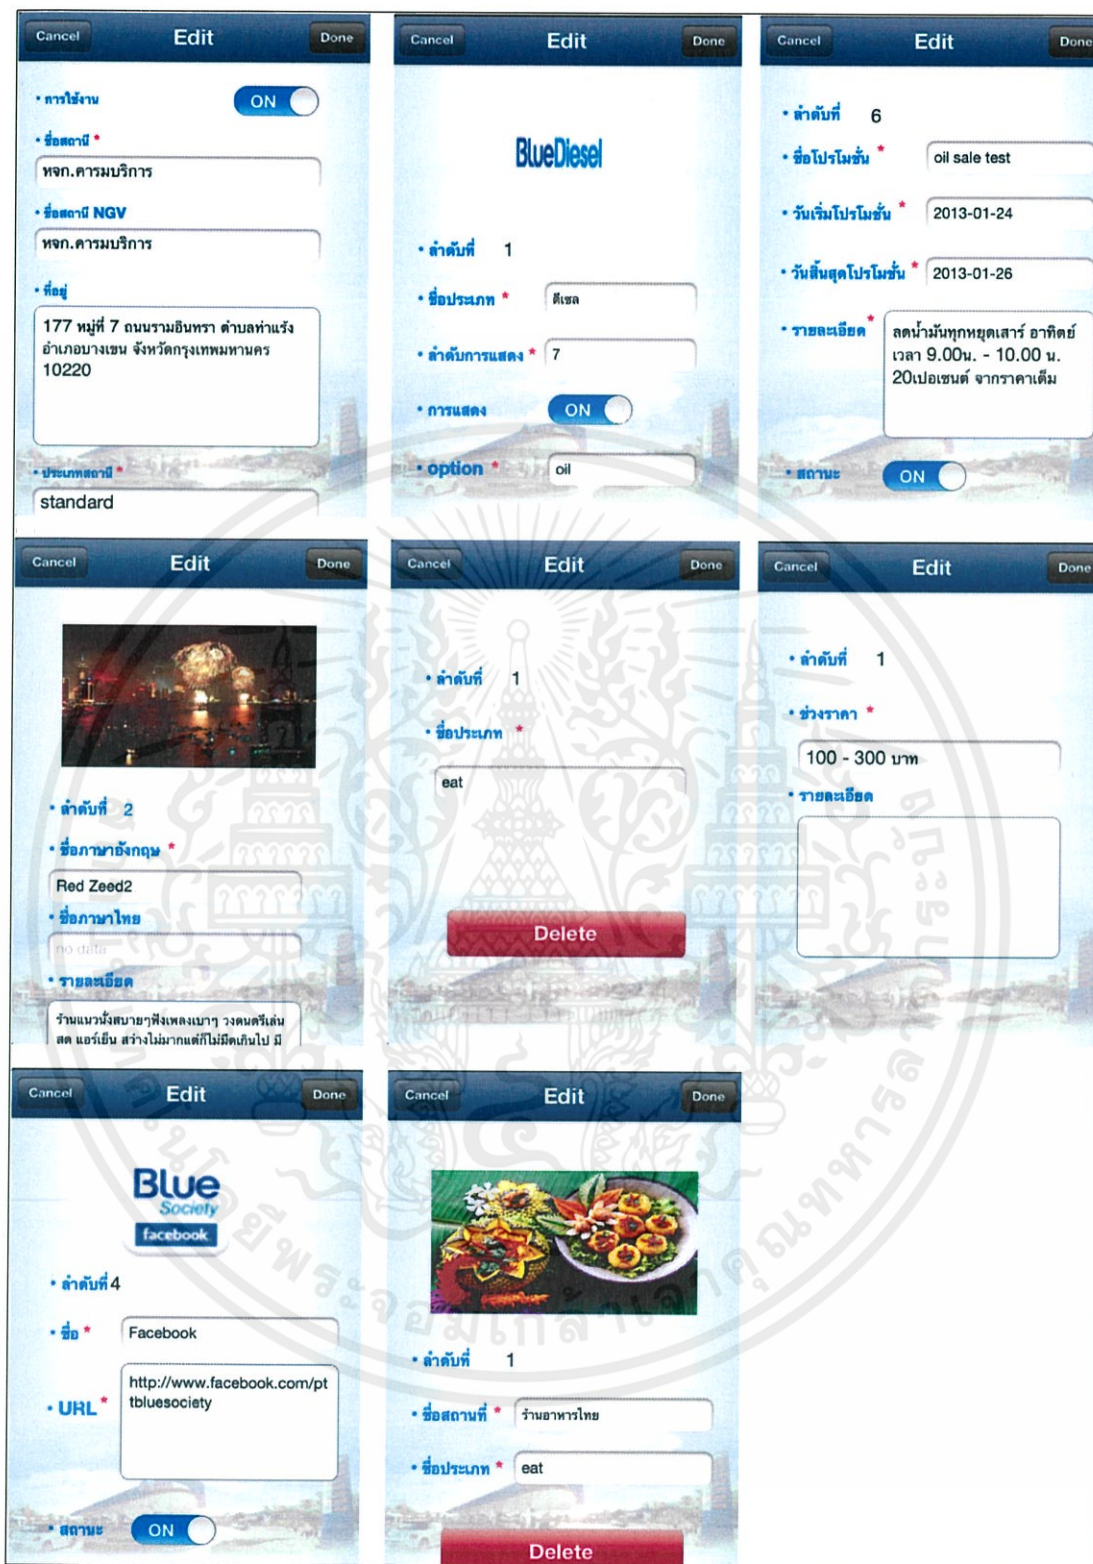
Cancel Edit Done

• การใช้งาน ON

• ชื่อสถานี *

หจก.คารมบริการ

• ชื่อสถานี NGV

หจก.คารมบริการ

• ที่อยู่

177 หมู่ที่ 7 ถนนรามอินทรา ตำบลท่าแร้ง อำเภอบางเขน จังหวัดกรุงเทพมหานคร 10220

• ประเภทสถานี *

standard

Cancel Edit Done

BlueDiesel

• ลำดับที่ 1

• ชื่อประเภท * ดีเซล

• ลำดับการแสดง * 7

• การแสดง ON

• option * oil

Cancel Edit Done

• ลำดับที่ 6

• ชื่อโปรโมชั่น * oil sale test

• วันเริ่มโปรโมชั่น * 2013-01-24

• วันสิ้นสุดโปรโมชั่น * 2013-01-26

• รายละเอียด * ลดน้ำมันทุกหยุดเสาร์ อาทิตย์ เวลา 9.00น. - 10.00 น. 20เปอเซนต์ จากราคาเต็ม

• สถานะ ON

Cancel Edit Done

• ลำดับที่ 2

• ชื่อภาษาอังกฤษ *

Red Zeed2

• ชื่อภาษาไทย

no data

• รายละเอียด

ร้านแนวนั่งสบายๆฟังเพลงเบาๆ วงดนตรีเล่นสด แอร์เย็น สว่างไม่มากแต่ก็ไม่มืดเกินไป มี

Cancel Edit Done

• ลำดับที่ 1

• ชื่อประเภท *

eat

Delete

Cancel Edit Done

• ลำดับที่ 1

• ช่วงราคา *

100 - 300 บาท

• รายละเอียด

Cancel Edit Done

Blue Society facebook

• ลำดับที่ 4

• ชื่อ * Facebook

• URL * http://www.facebook.com/ptbluesociety

• สถานะ ON

Cancel Edit Done

• ลำดับที่ 1

• ชื่อสถานที่ * ร้านอาหารไทย

• ชื่อประเภท * eat

Delete